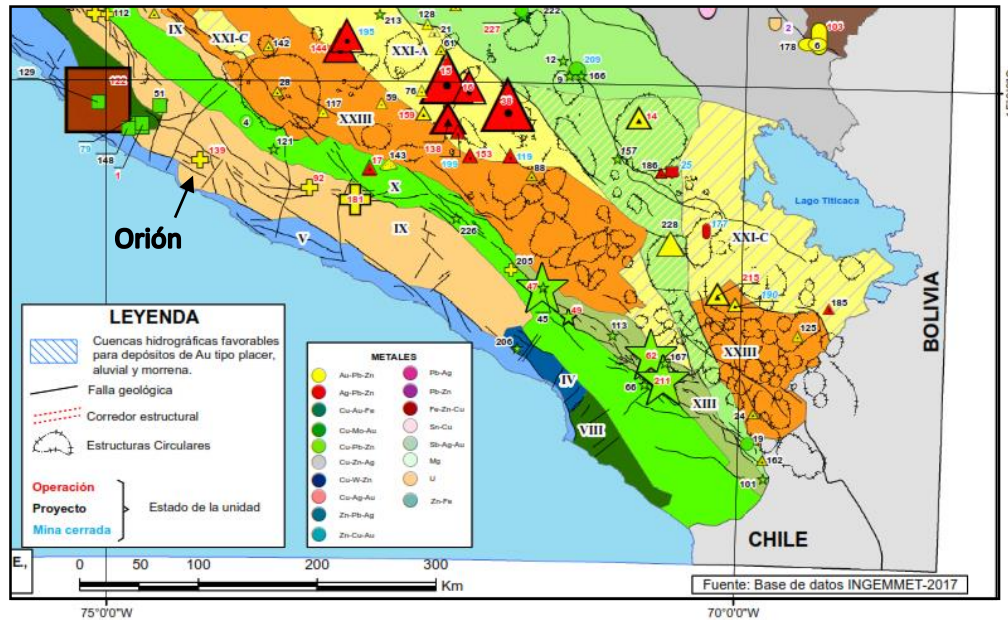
IX
XXI-C
XXI-A
XXIII
X
IX
V
XXI-C
XXIII
IV
VIII
XIII
112
213
128
21
227
222
103
2
178
6
142
144
195
61
129
122
51
28
117
59
76
15
16
12
209
166
79
148
1
4
121
139
159
138
199
153
119
38
14
157
186
25
17
143
88
92
181
226
228
177
205
47
45
49
213
180
185
206
113
62
167
66
211
125
24
19
162
101
Orión
Lago Titicaca
BOLIVIA
CHILE

LEYENDA
Cuencas hidrográficas favorables para depósitos de Au tipo placer, aluvial y morrena.
Falla geológica
Corredor estructural
Estructuras Circulares
Operación
Proyecto
Mina cerrada
Estado de la unidad

METALES
Au-Pb-Zn
Ag-Pb-Zn
Cu-Au-Fe
Cu-Mo-Au
Cu-Pb-Zn
Cu-Zn-Ag
Cu-W-Zn
Cu-Ag-Au
Zn-Pb-Ag
Zn-Cu-Au
Pb-Ag
Pb-Zn
Fe-Zn-Cu
Sn-Cu
Sb-Ag-Au
Mg
U
Zn-Fe

E,
0 50 100 200 300
Km
Fuente: Base de datos INGEMMET-2017
75°0'0"W
70°0'0"W